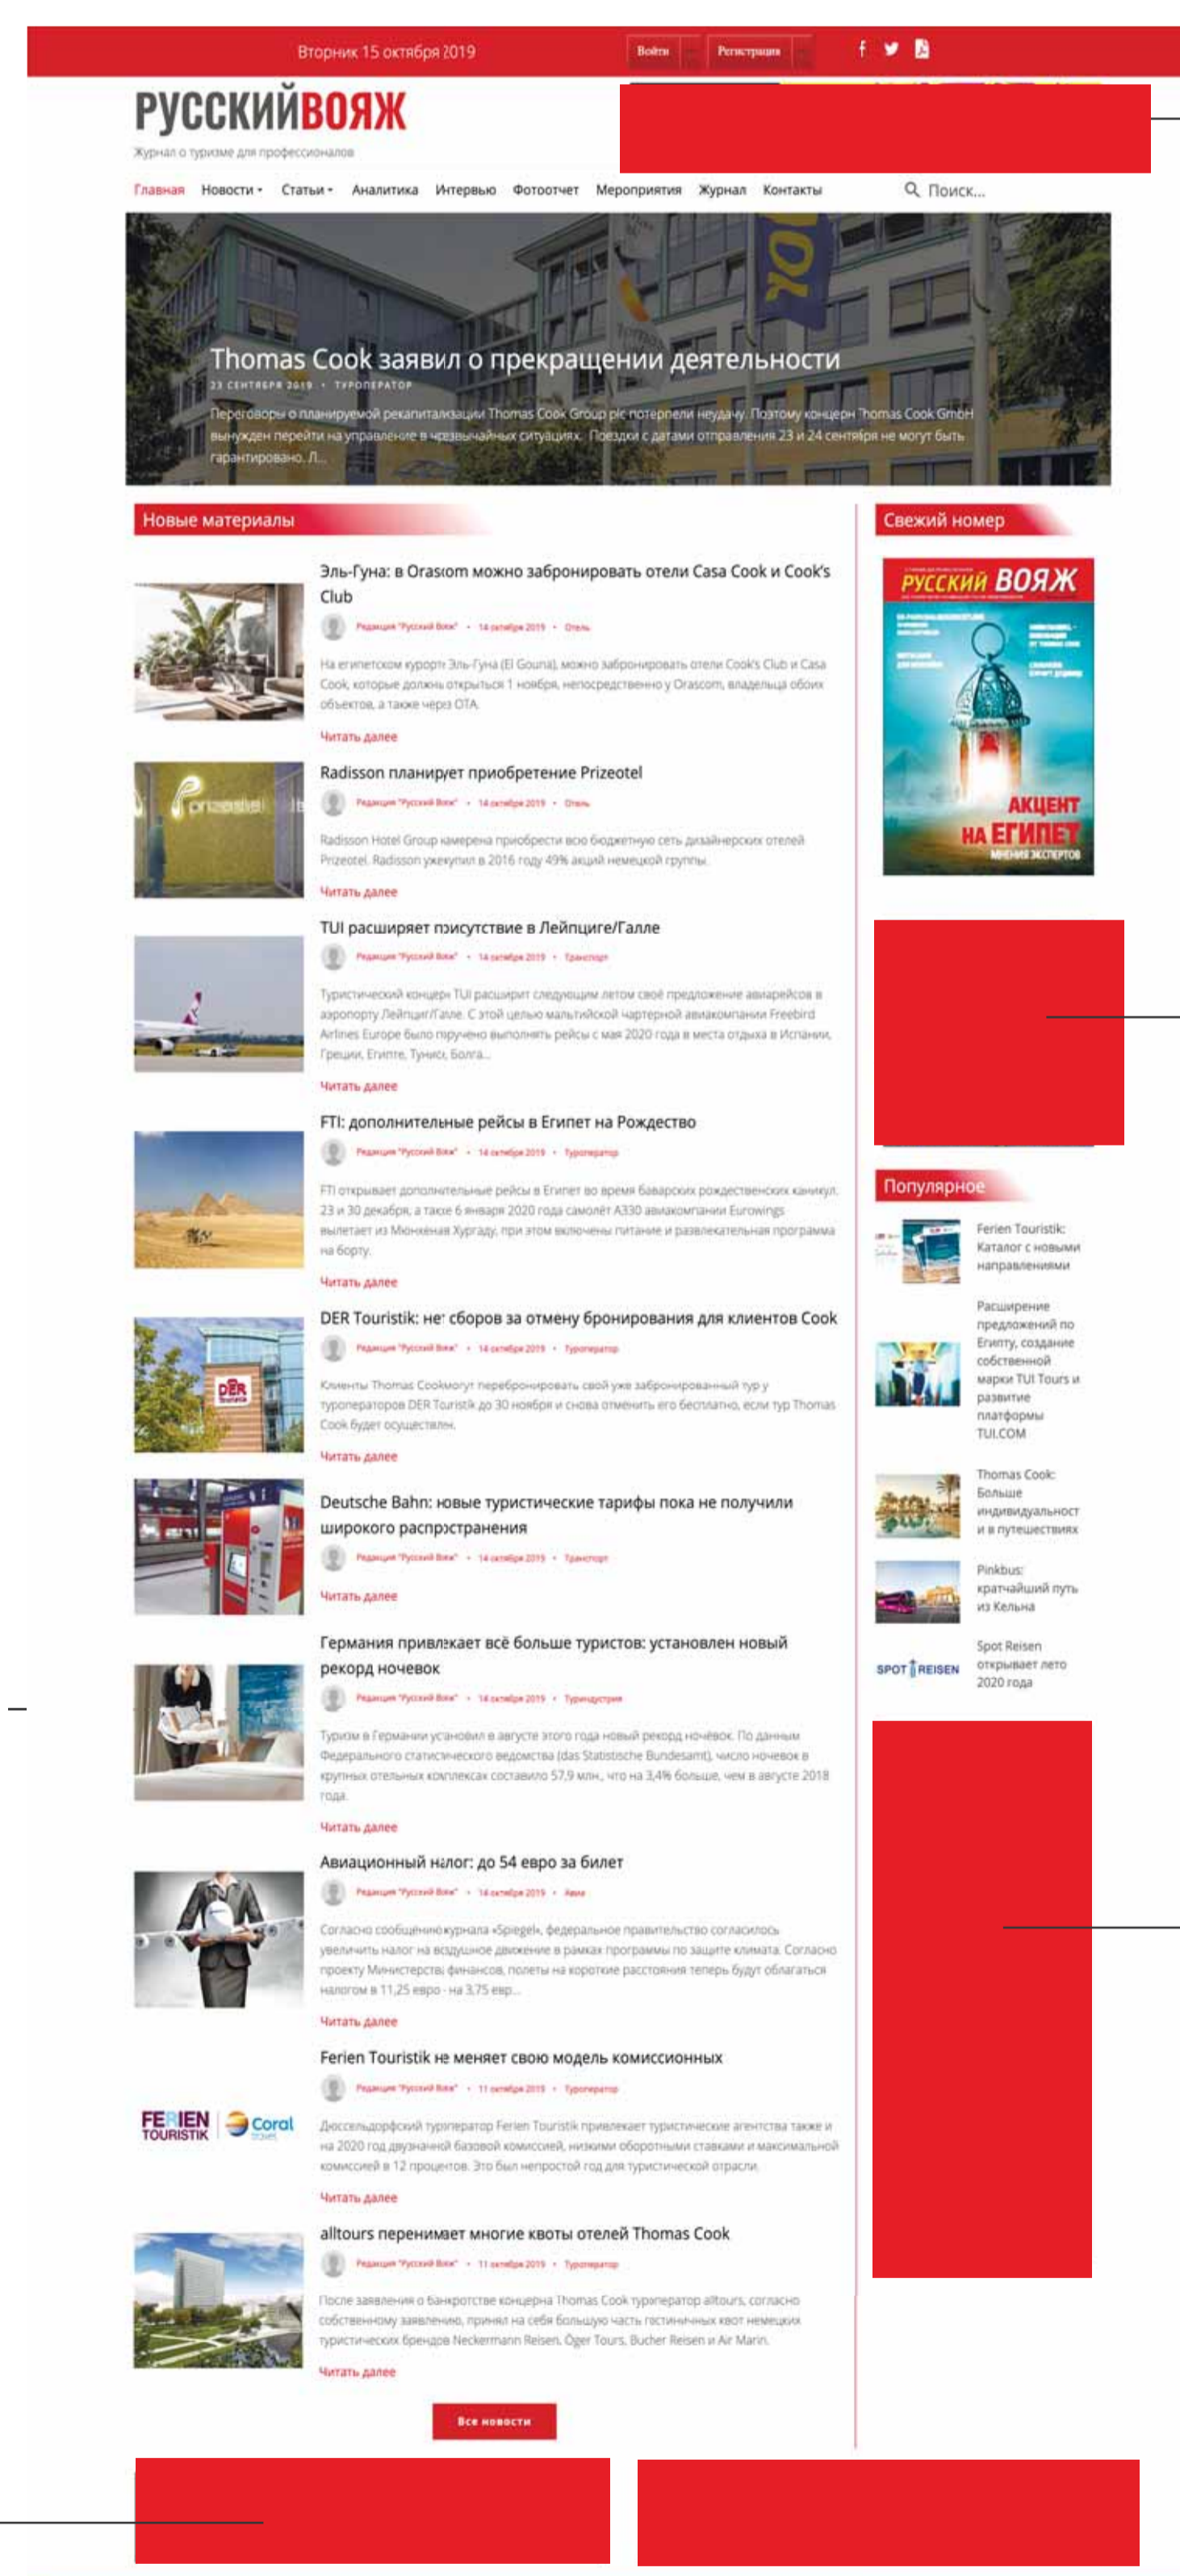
Вторник 15 октября 2019

Войти Регистрация

РУССКИЙ ВОЯЖ
Журнал о туризме для профессионалов

Главная Новости Статьи Аналитика Интервью Фотоотчет Мероприятия Журнал Контакты

Поиск...

Thomas Cook заявил о прекращении деятельности
23 СЕНТЯБРЯ 2019 • ТУРОПЕРАТОР
Переговоры о планируемой рекапитализации Thomas Cook Group plc потерпели неудачу. Поэтому концерн Thomas Cook GmbH вынужден перейти на управление в чрезвычайных ситуациях. Поездки с датами отправления 23 и 24 сентября не могут быть гарантированно. Л...

Новые материалы

Эль-Гуна: в Orascom можно забронировать отели Casa Cook и Cook's Club
Редакция "Русский Вояж" • 14 октября 2019 • Отель
На египетском курорте Эль-Гуна (El Gouna), можно забронировать отели Cook's Club и Casa Cook, которые должны открыться 1 ноября, непосредственно у Orascom, владельца обоих объектов, а также через ОТА.
Читать далее

Radisson планирует приобретение Prizeotel
Редакция "Русский Вояж" • 14 октября 2019 • Отель
Radisson Hotel Group намерена приобрести всю бюджетную сеть дизайнерских отелей Prizeotel. Radisson уже купил в 2016 году 49% акций немецкой группы.
Читать далее

TUI расширяет присутствие в Лейпциге/Галле
Редакция "Русский Вояж" • 14 октября 2019 • Транспорт
Туристический концерн TUI расширит следующим летом своё предложение авиарейсов в аэропорту Лейпциг/Галле. С этой целью мальтийской чартерной авиакомпании Freebird Airlines Europe было поручено выполнять рейсы с мая 2020 года в места отдыха в Испании, Греции, Египте, Тунисе, Болга...
Читать далее

FTI: дополнительные рейсы в Египет на Рождество
Редакция "Русский Вояж" • 14 октября 2019 • Туроператор
FTI открывает дополнительные рейсы в Египет во время баварских рождественских каникул. 23 и 30 декабря, а также 6 января 2020 года самолёт А330 авиакомпании Eurowings вылетает из Мюнхена в Хургаду, при этом включены питание и развлекательная программа на борту.
Читать далее

DER Touristik: нет сборов за отмену бронирования для клиентов Cook
Редакция "Русский Вояж" • 14 октября 2019 • Туроператор
Клиенты Thomas Cook могут перебронировать свой уже забронированный тур у туроператоров DER Touristik до 30 ноября и снова отменить его бесплатно, если тур Thomas Cook будет осуществлен.
Читать далее

Deutsche Bahn: новые туристические тарифы пока не получили широкого распространения
Редакция "Русский Вояж" • 14 октября 2019 • Транспорт
Читать далее

Германия привлекает всё больше туристов: установлен новый рекорд ночевок
Редакция "Русский Вояж" • 14 октября 2019 • Турindustria
Туризм в Германии установил в августе этого года новый рекорд ночёвок. По данным Федерального статистического ведомства (das Statistische Bundesamt), число ночевок в крупных отельных комплексах составило 57,9 млн., что на 3,4% больше, чем в августе 2018 года.
Читать далее

Авиационный налог: до 54 евро за билет
Редакция "Русский Вояж" • 14 октября 2019 • Авиа
Согласно сообщению журнала «Spiegel», федеральное правительство согласилось увеличить налог на воздушное движение в рамках программы по защите климата. Согласно проекту Министерства финансов, полеты на короткие расстояния теперь будут облагаться налогом в 11,25 евро - на 3,75 евр...
Читать далее

Ferien Touristik не меняет свою модель комиссионных
Редакция "Русский Вояж" • 11 октября 2019 • Туроператор
Дюссельдорфский туроператор Ferien Touristik привлекает туристические агентства также и на 2020 год двузначной базовой комиссией, низкими оборотными ставками и максимальной комиссией в 12 процентов. Это был непростой год для туристической отрасли.
Читать далее

alltours перенимает многие квоты отелей Thomas Cook
Редакция "Русский Вояж" • 11 октября 2019 • Туроператор
После заявления о банкротстве концерна Thomas Cook туроператор alltours, согласно собственному заявлению, принял на себя большую часть гостиничных квот немецких туристических брендов Neckermann Reisen, Öger Tours, Bucher Reisen и Air Marin.
Читать далее

Все новости

Свежий номер

РУССКИЙ ВОЯЖ
АКЦЕНТ НА ЕГИПЕТ
МНЕНИЯ ЭКСПЕРТОВ

Популярное

Ferien Touristik: Каталог с новыми направлениями

Расширение предложений по Египту, создание собственной марки TUI Tours и развитие платформы TUI.COM

Thomas Cook: Больше индивидуальност и в путешествиях

Pinkbus: кратчайший путь из Кельна

Spot Reisen открывает лето 2020 года